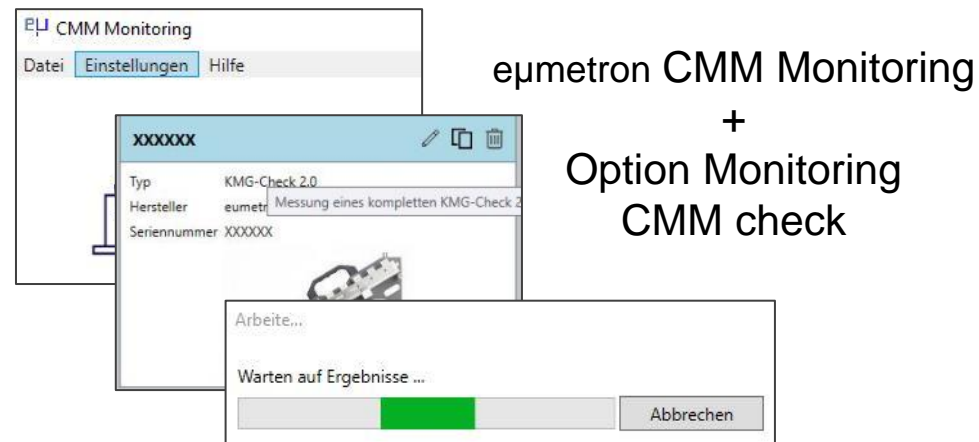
eμ CMM Monitoring

Datei Einstellungen Hilfe

XXXXXX

Typ KMG-Check 2.0

Hersteller eumetr Messung eines kompletten KMG-Check 2

Seriennummer XXXXXX

Arbeite...

Warten auf Ergebnisse ...

Abbrechen

eμmetron CMM Monitoring
+
Option Monitoring CMM check